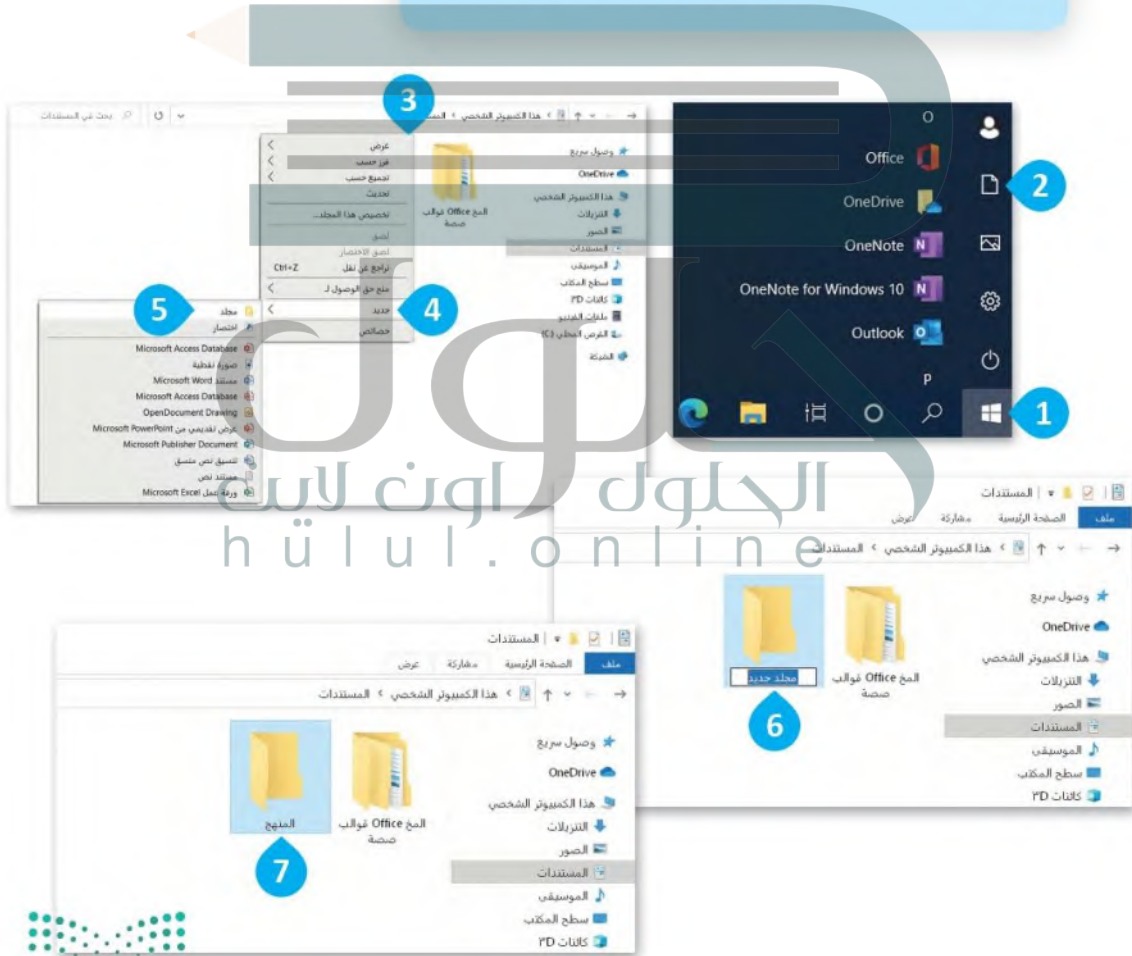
O
Office
OneDrive
OneNote
OneNote for Windows 10
Outlook
P
1
2
3
4
5
6
7

هذا الكمبيوتر الشخصي > المستندات
بحث في المستندات
وصول سريع
OneDrive
هذا الكمبيوتر الشخصي
التنزيلات
الصور
المستندات
الموسيقى
سطح المكتب
كائنات 3D
ملفات الفيديو
القرص المحلي (C:)
الشبكة
قوالب Office المخ صصة

عرض
فرز حسب
تجميع حسب
تحديث
تخصيص هذا المجلد...
لصق
لصق الاختصار
تراجع عن نقل Ctrl+Z
منح حق الوصول لـ
جديد
خصائص

مجلد
اختصار
Microsoft Access Database
صورة نقطية
مستند Microsoft Word
Microsoft Access Database
OpenDocument Drawing
عرض تقديمي من Microsoft PowerPoint
Microsoft Publisher Document
تنسيق نص منسق
مستند نص
ورقة عمل Microsoft Excel

الحلول اون لاين
hülul.online

المستندات
ملف
الصفحة الرئيسية
مشاركة
عرض
هذا الكمبيوتر الشخصي > المستندات
وصول سريع
OneDrive
هذا الكمبيوتر الشخصي
التنزيلات
الصور
المستندات
الموسيقى
سطح المكتب
كائنات 3D
قوالب Office المخ صصة
مجلد جديد

المستندات
ملف
الصفحة الرئيسية
مشاركة
عرض
هذا الكمبيوتر الشخصي > المستندات
وصول سريع
OneDrive
هذا الكمبيوتر الشخصي
التنزيلات
الصور
المستندات
الموسيقى
سطح المكتب
كائنات 3D
قوالب Office المخ صصة
المنهج